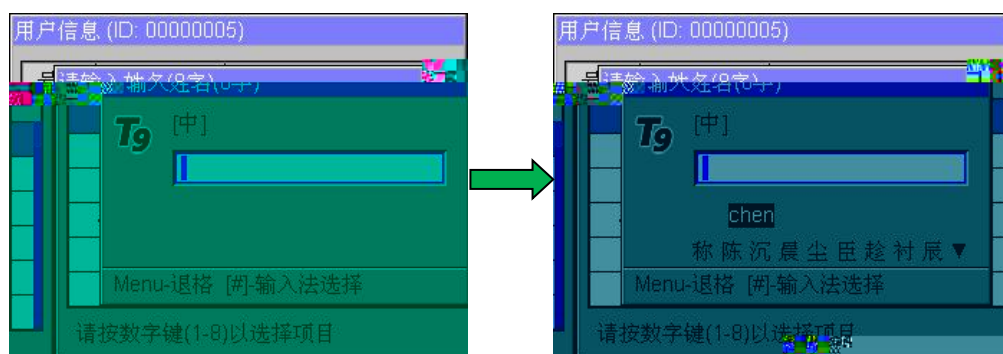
用户信息 (ID: 00000005)

请输入姓名(8字)

T9 [中]

Menu-退格 [#]-输入法选择

请按数字键(1-8)以选择项目

用户信息 (ID: 00000005)

请输入姓名(8字)

T9 [中]

chen

称 陈 沉 晨 尘 臣 趁 衬 辰 ▼

Menu-退格 [#]-输入法选择

请按数字键(1-8)以选择项目